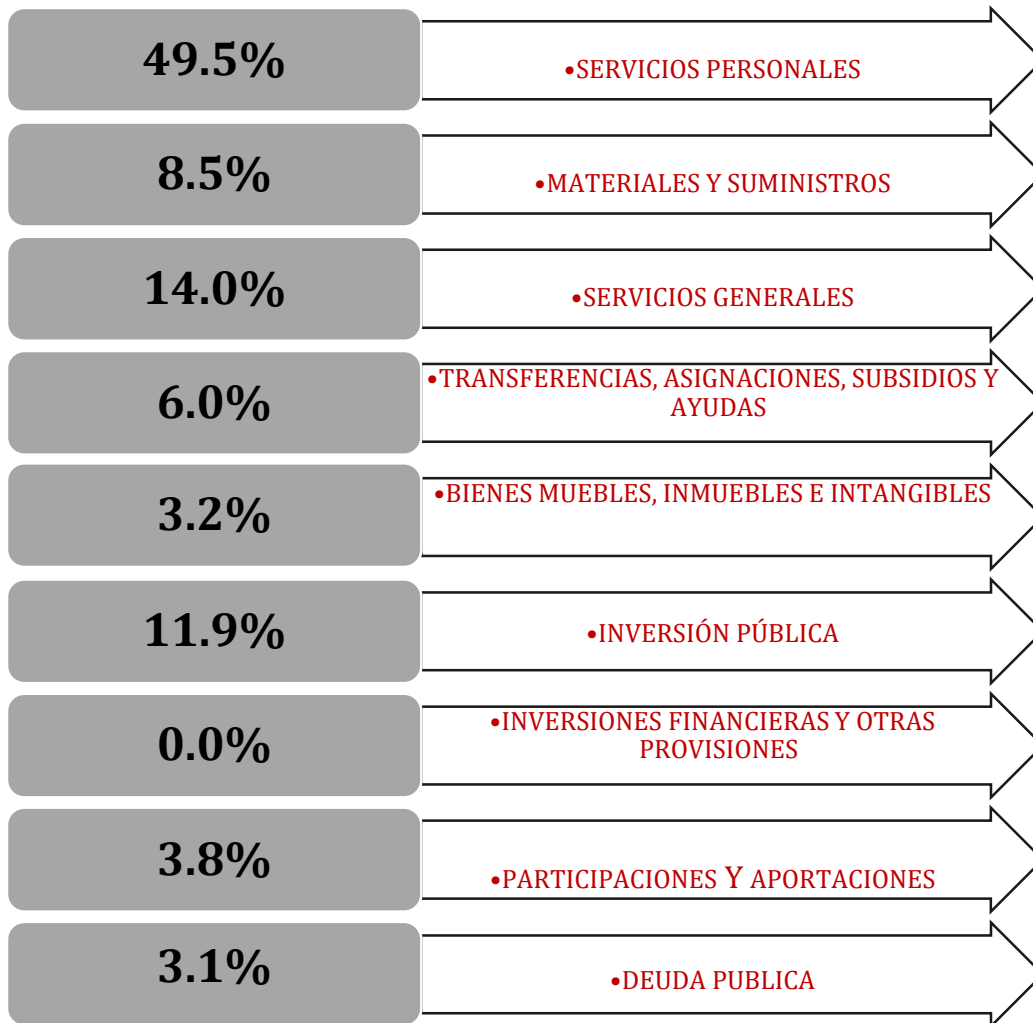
49.5%

•SERVICIOS PERSONALES

8.5%

•MATERIALES Y SUMINISTROS

14.0%

•SERVICIOS GENERALES

6.0%

•TRANSFERENCIAS, ASIGNACIONES, SUBSIDIOS Y AYUDAS

3.2%

•BIENES MUEBLES, INMUEBLES E INTANGIBLES

11.9%

•INVERSIÓN PÚBLICA

0.0%

•INVERSIONES FINANCIERAS Y OTRAS PROVISIONES

3.8%

•PARTICIPACIONES Y APORTACIONES

3.1%

•DEUDA PUBLICA